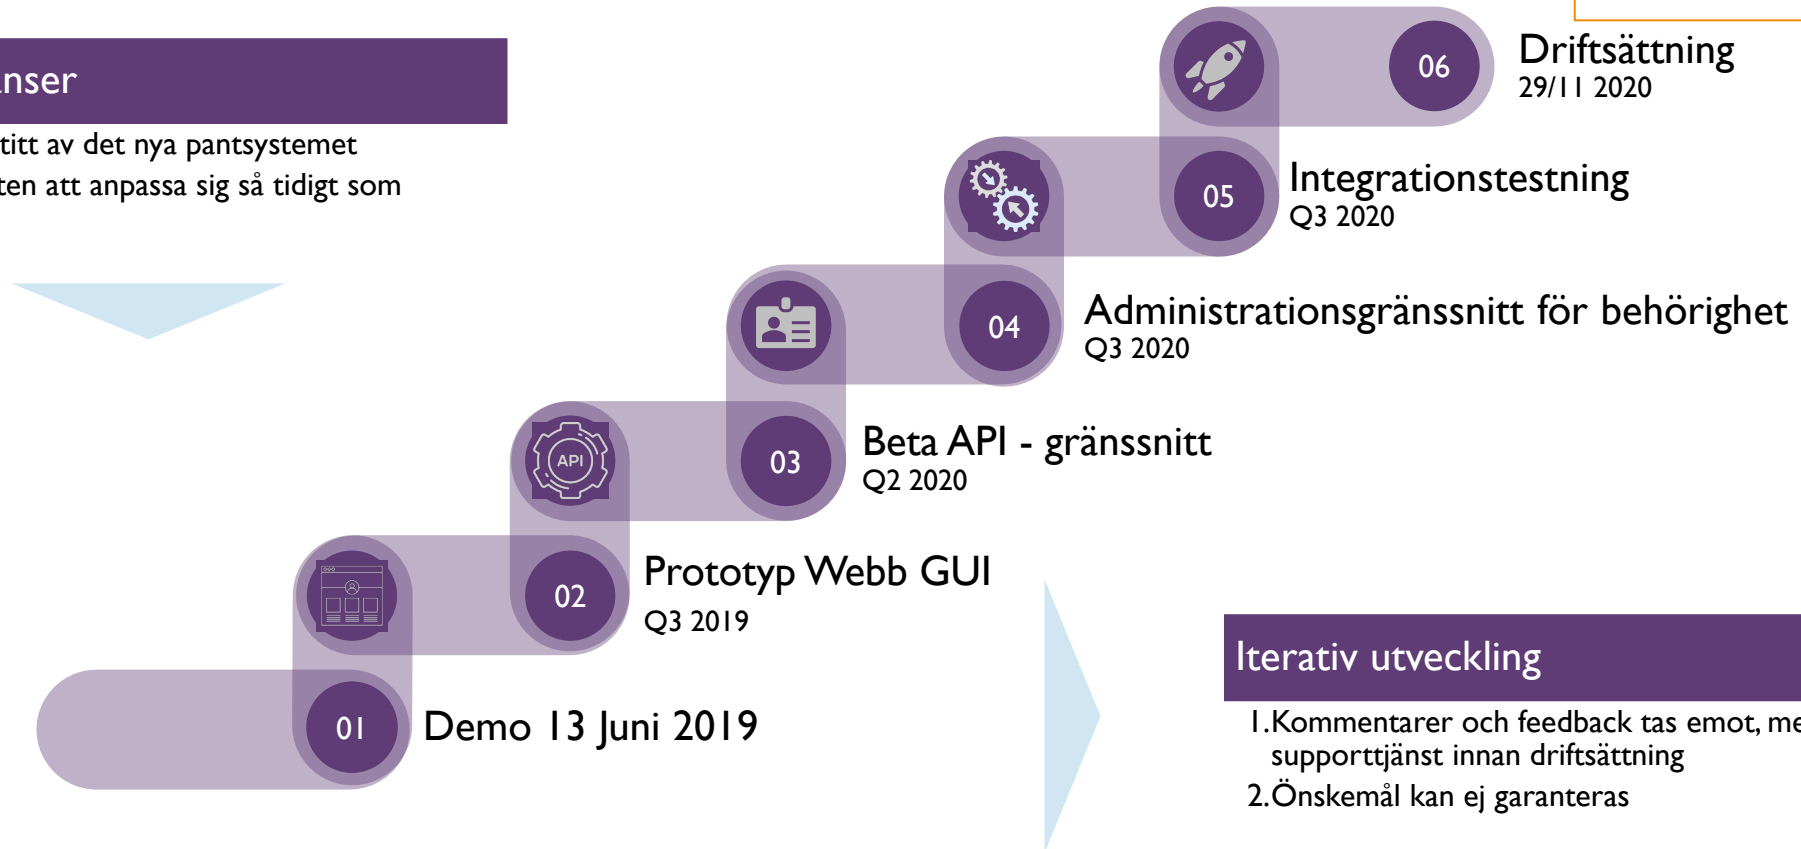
nser

titt av det nya pantsystemet
ten att anpassa sig så tidigt som

06
Driftsättning
29/11 2020

05
Integrationstestning
Q3 2020

04
Administrationsgränssnitt för behörighet
Q3 2020

API

03
Beta API - gränssnitt
Q2 2020

02
Prototyp Webb GUI
Q3 2019

01
Demo 13 Juni 2019

Iterativ utveckling

1. Kommentarer och feedback tas emot, me supporttjänst innan driftsättning
2. Önskemål kan ej garanteras